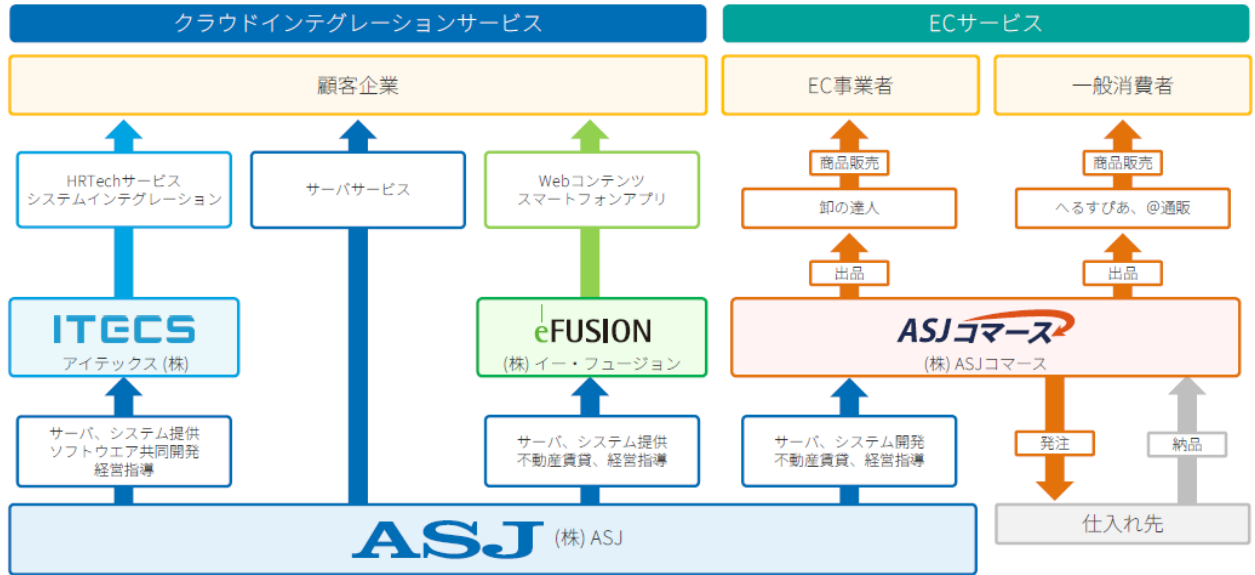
クラウドインテグレーションサービス

ECサービス

顧客企業

EC事業者

一般消費者

HRTechサービス
システムインテグレーション

サーバサービス

Webコンテンツ
スマートフォンアプリ

商品販売

卸の達人

商品販売

へるすぴあ、@通販

出品

出品

ITECS
アイテックス (株)

eFUSION
(株) イー・フュージョン

ASJコマース
(株) ASJコマース

サーバ、システム提供
ソフトウエア共同開発
経営指導

サーバ、システム提供
不動産賃貸、経営指導

サーバ、システム開発
不動産賃貸、経営指導

発注

納品

ASJ (株) ASJ

仕入れ先